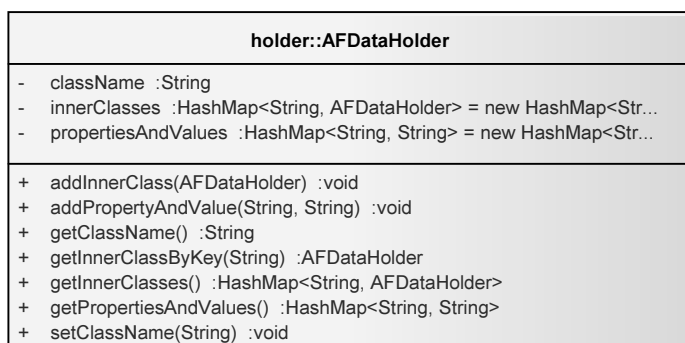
holder::AFDataHolder

- className :String
- innerClasses :HashMap<String, AFDataHolder> = new HashMap<Str...
- propertiesAndValues :HashMap<String, String> = new HashMap<Str...

+ addInnerClass(AFDataHolder) :void
+ addPropertyAndValue(String, String) :void
+ getClassName() :String
+ getInnerClassByKey(String) :AFDataHolder
+ getInnerClasses() :HashMap<String, AFDataHolder>
+ getPropertiesAndValues() :HashMap<String, String>
+ setClassName(String) :void